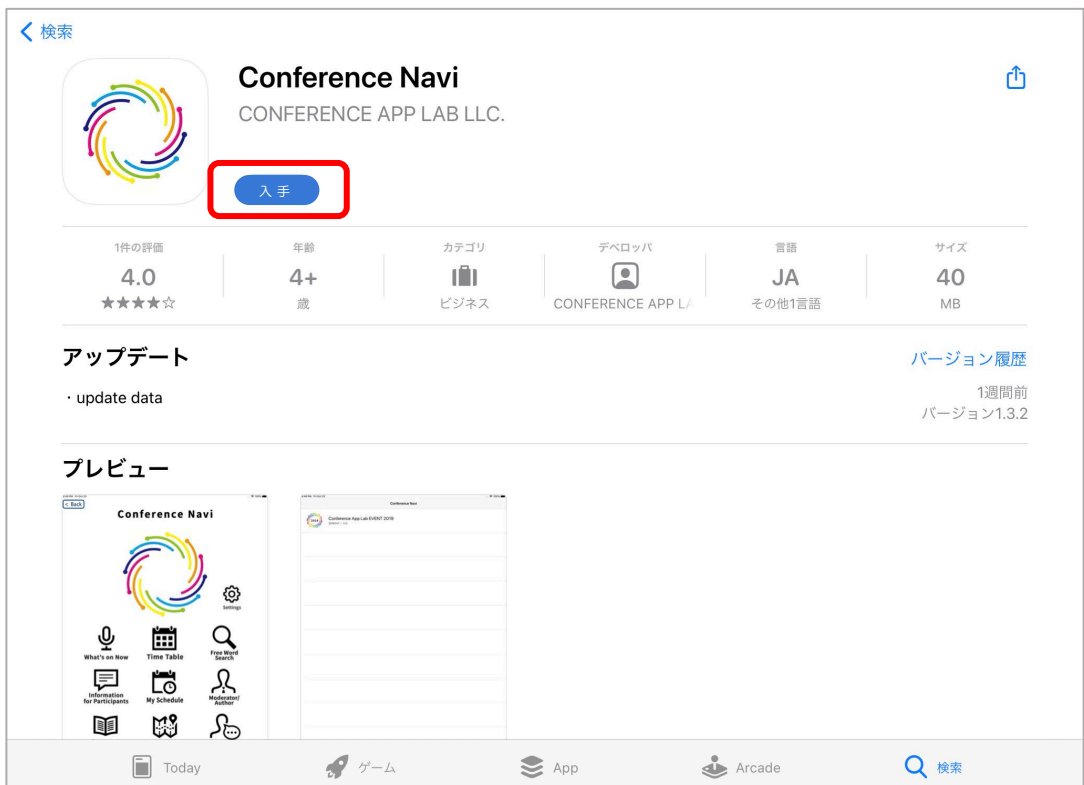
< 検索

Conference Navi
CONFERENCE APP LAB LLC.

入手

1件の評価
4.0
★★★★☆

年齢
4+
歳

カテゴリ
ビジネス

デベロッパ
CONFERENCE APP LA

言語
JA
その他1言語

サイズ
40
MB

アップデート
バージョン履歴

・update data
1週間前
バージョン1.3.2

プレビュー

< Back
Conference Navi
Settings
What's on Now
Time Table
Free Word Search
Information for Participants
My Schedule
Moderator/ Author

Conference Navi
Conference App Lab EVENT 2019
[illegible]

Today
ゲーム
App
Arcade
検索